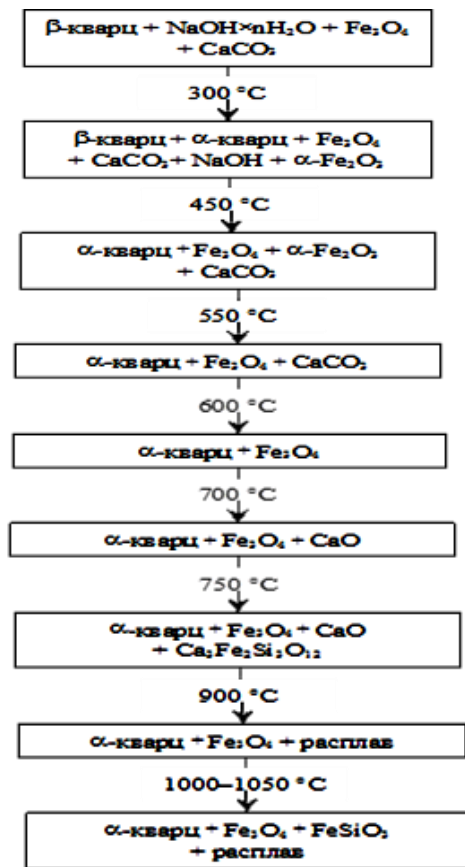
β-кварц + $NaOH \times nH_2O$ + $Fe_3O_4$ + $CaCO_3$

300 °C

β-кварц + α-кварц + $Fe_3O_4$ + $CaCO_3$ + $NaOH$ + α-$Fe_2O_3$

450 °C

α-кварц + $Fe_3O_4$ + α-$Fe_2O_3$ + $CaCO_3$

550 °C

α-кварц + $Fe_3O_4$ + $CaCO_3$

600 °C

α-кварц + $Fe_3O_4$

700 °C

α-кварц + $Fe_3O_4$ + CaO

750 °C

α-кварц + $Fe_3O_4$ + CaO + $Ca_3Fe_2Si_3O_{12}$

900 °C

α-кварц + $Fe_3O_4$ + расплав

1000–1050 °C

α-кварц + $Fe_3O_4$ + $FeSiO_3$ + расплав